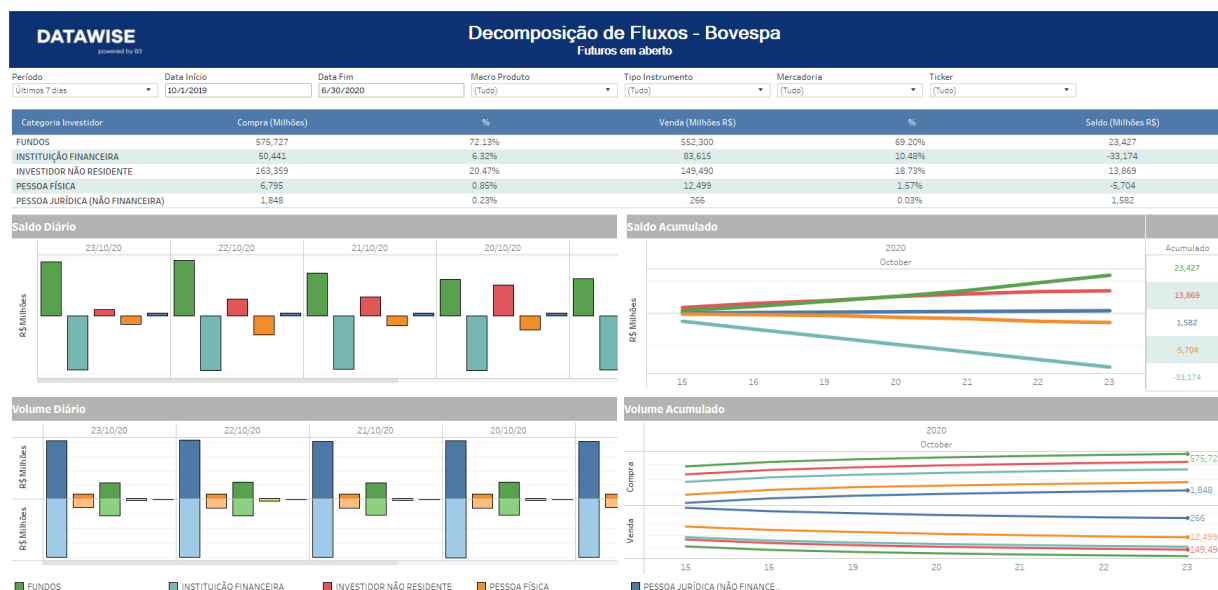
DATAWISE
powered by B3

Decomposição de Fluxos - Bovespa
Futuros em aberto

Período
Últimos 7 dias
Data Início
10/1/2019
Data Fim
6/30/2020
Macro Produto
(Tudo)
Tipo Instrumento
(Tudo)
Mercadoria
(Tudo)
Ticker
(Tudo)

| Categoria Investidor | Compra (Milhões) | % | Venda (Milhões R$) | % | Saldo (Milhões R$) |
|---|---|---|---|---|---|
| FUNDOS | 575,727 | 72.13% | 552,300 | 69.20% | 23,427 |
| INSTITUIÇÃO FINANCEIRA | 50,441 | 6.32% | 83,615 | 10.48% | -33,174 |
| INVESTIDOR NÃO RESIDENTE | 163,359 | 20.47% | 149,490 | 18.73% | 13,869 |
| PESSOA FÍSICA | 6,795 | 0.85% | 12,499 | 1.57% | -5,704 |
| PESSOA JURÍDICA (NÃO FINANCEIRA) | 1,848 | 0.23% | 266 | 0.03% | 1,582 |

Saldo Diário
23/10/20
22/10/20
21/10/20
20/10/20
R$ Milhões

Saldo Acumulado
2020
October
Acumulado
23,427
13,869
1,582
-5,704
-33,174
R$ Milhões
15
16
19
20
21
22
23

Volume Diário
23/10/20
22/10/20
21/10/20
20/10/20
R$ Milhões
R$ Milhões

Volume Acumulado
2020
October
Compra
Venda
575,72
1,848
266
12,499
149,49
15
16
19
20
21
22
23

FUNDOS
INSTITUIÇÃO FINANCEIRA
INVESTIDOR NÃO RESIDENTE
PESSOA FÍSICA
PESSOA JURÍDICA (NÃO FINANCE...